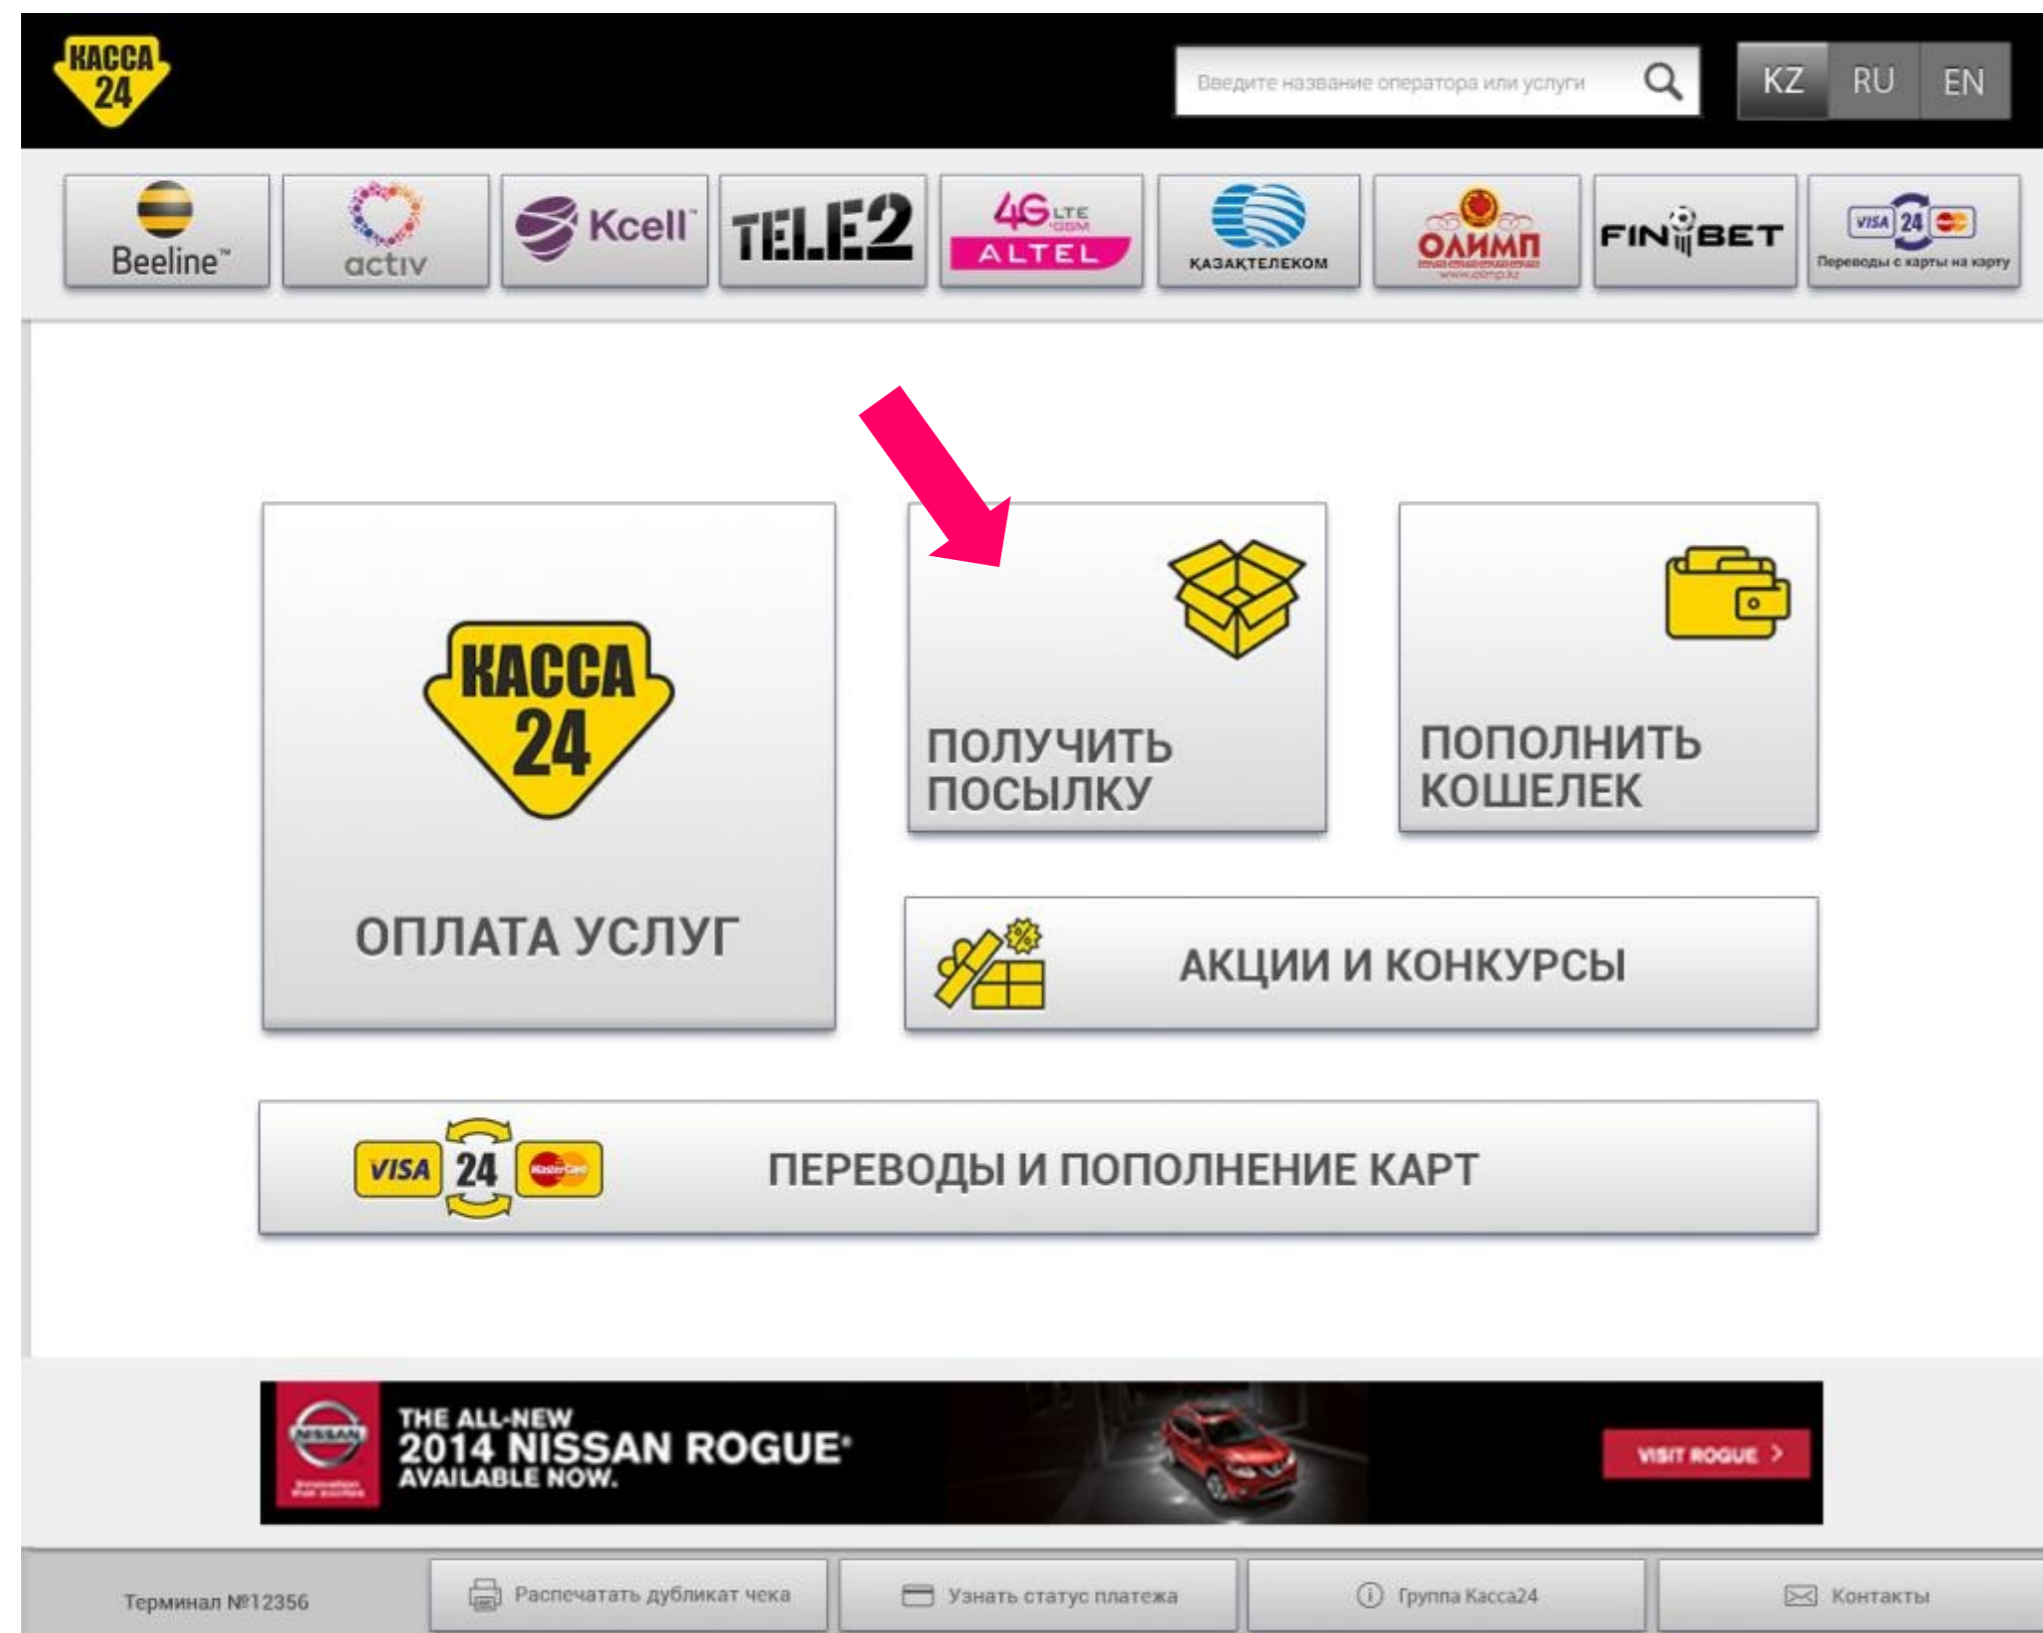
КАССА 24

Введите название оператора или услуги

KZ RU EN

Beeline

activ

Kcell

TELE2

4G LTE GSM ALTEL

КАЗАКТЕЛЕКОМ

ОЛИМП

FINBET

VISA 24 Переводы с карты на карту

КАССА 24

ОПЛАТА УСЛУГ

ПОЛУЧИТЬ ПОСЫЛКУ

ПОПОЛНИТЬ КОШЕЛЕК

АКЦИИ И КОНКУРСЫ

VISA 24

ПЕРЕВОДЫ И ПОПОЛНЕНИЕ КАРТ

NISSAN

THE ALL-NEW 2014 NISSAN ROGUE AVAILABLE NOW.

VISIT ROGUE >

Терминал №12356

Распечатать дубликат чека

Узнать статус платежа

Группа Касса24

Контакты